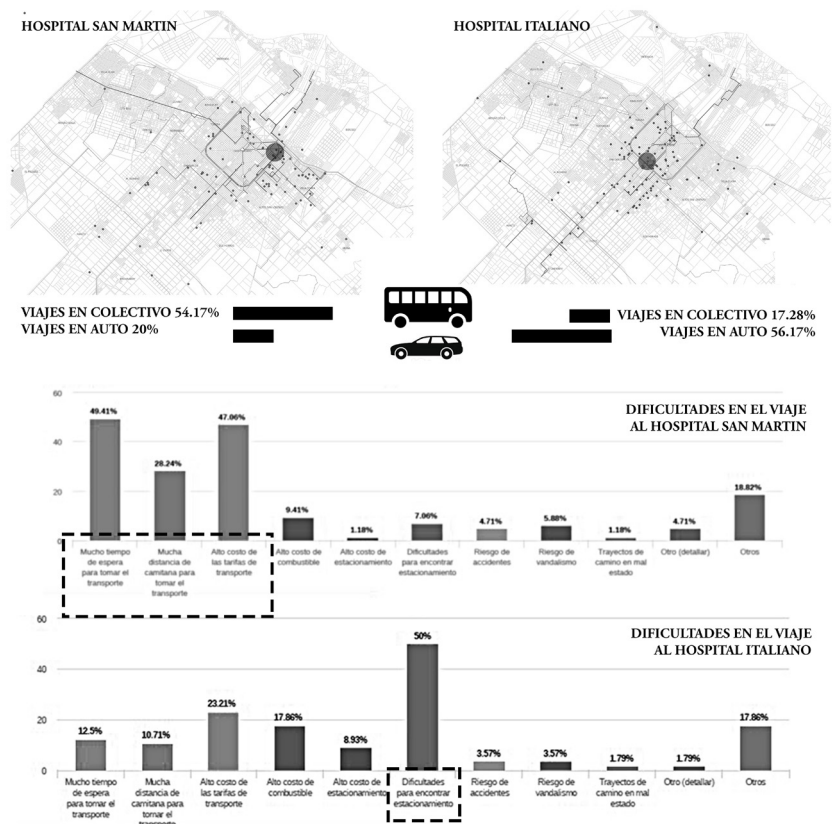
HOSPITAL SAN MARTIN

HOSPITAL ITALIANO

VIAJES EN COLECTIVO 54.17%
VIAJES EN AUTO 20%

VIAJES EN COLECTIVO 17.28%
VIAJES EN AUTO 56.17%

DIFICULTADES EN EL VIAJE AL HOSPITAL SAN MARTIN

60
40
20
0

| Mucho tiempo de espera para tomar el transporte | Mucha distancia de camitana para tomar el transporte | Alto costo de las tarifas de transporte | Alto costo de combustible | Alto costo de estacionamiento | Dificultades para encontrar estacionamiento | Riesgo de accidentes | Riesgo de vandalismo | Trayectos de camino en mal estado | Otro (detallar) | Otros |
|---|---|---|---|---|---|---|---|---|---|---|
| 49.41% | 28.24% | 47.06% | 9.41% | 1.18% | 7.06% | 4.71% | 5.88% | 1.18% | 4.71% | 18.82% |

DIFICULTADES EN EL VIAJE AL HOSPITAL ITALIANO

60
40
20
0

| Mucho tiempo de espera para tomar el transporte | Mucha distancia de camitana para tomar el transporte | Alto costo de las tarifas de transporte | Alto costo de combustible | Alto costo de estacionamiento | Dificultades para encontrar estacionamiento | Riesgo de accidentes | Riesgo de vandalismo | Trayectos de camino en mal estado | Otro (detallar) | Otros |
|---|---|---|---|---|---|---|---|---|---|---|
| 12.5% | 10.71% | 23.21% | 17.86% | 8.93% | 50% | 3.57% | 3.57% | 1.79% | 1.79% | 17.86% |